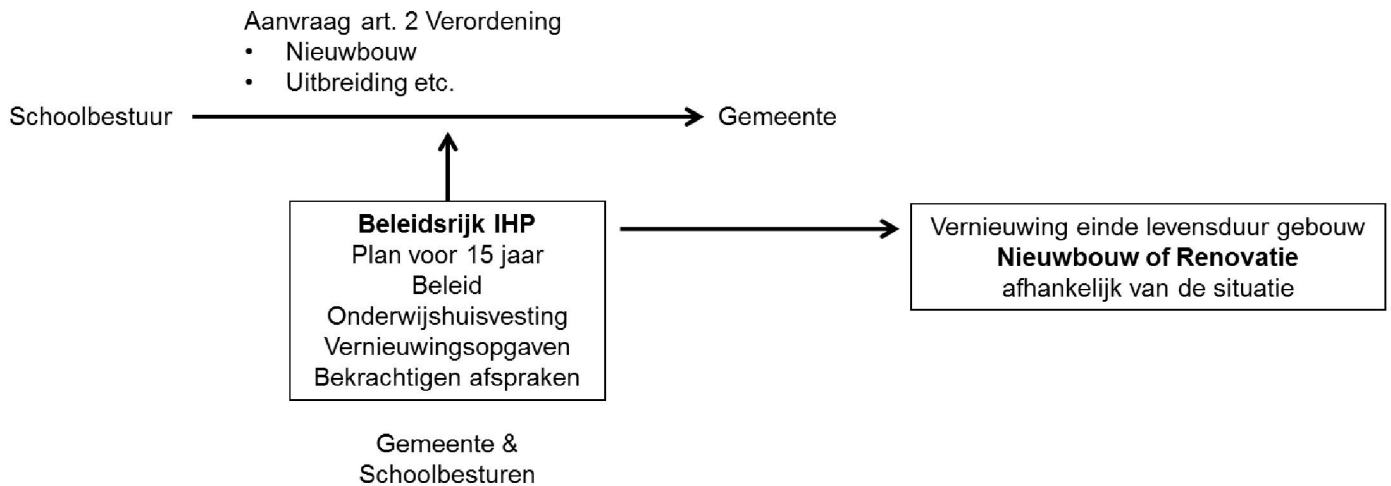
Aanvraag art. 2 Verordening
• Nieuwbouw
• Uitbreiding etc.

Schoolbestuur

Gemeente

**Beleidsrijk IHP**
Plan voor 15 jaar
Beleid
Onderwijshuisvesting
Vernieuwingsopgaven
Bekrachtigen afspraken

Vernieuwing einde levensduur gebouw
**Nieuwbouw of Renovatie**
afhankelijk van de situatie

Gemeente &
Schoolbesturen